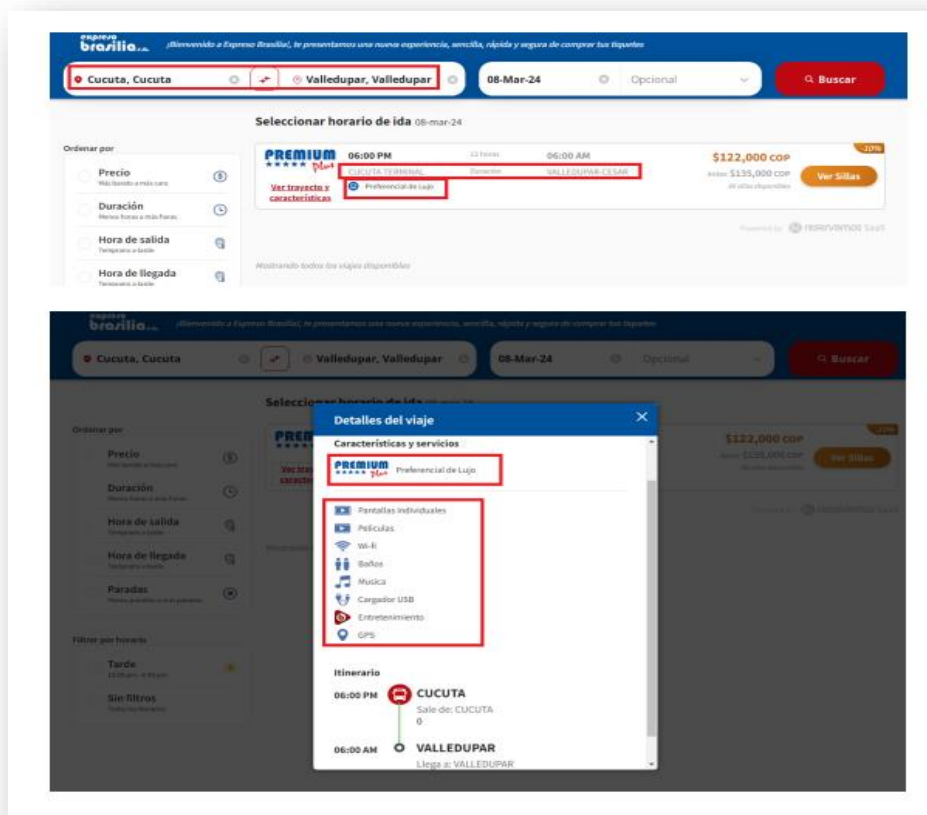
expreso brasilia s.a. ¡Bienvenido a Expreso Brasilia!, te presentamos una nueva experiencia, sencilla, rápida y segura de comprar tus tiquetes

Cucuta, Cucuta

Valledupar, Valledupar

08-Mar-24

Opcional

Buscar

Seleccionar horario de ida 08-mar-24

Ordenar por

Precio
Más barato a más caro

Duración
Menos horas a más horas

Hora de salida
Temprano a tarde

Hora de llegada
Temprano a tarde

PREMIUM Plus

06:00 PM

12 horas

06:00 AM

CUCUTA TERMINAL

Duración

VALLEDUPAR-CESAR

Ver trayecto y características

Preferencial de Lujo

-10%

$122,000 COP

Antes $135,000 COP

Ver Sillas

Powered by reservamos SaaS

Mostrando todos los viajes disponibles

expreso brasilia s.a. ¡Bienvenido a Expreso Brasilia!, te presentamos una nueva experiencia, sencilla, rápida y segura de comprar tus tiquetes

Cucuta, Cucuta

Valledupar, Valledupar

08-Mar-24

Opcional

Buscar

Seleccionar horario de ida

Ordenar por

Precio

Duración

Hora de salida

Hora de llegada

Paradas

Filtrar por horario

Tarde

Sin filtros

$122,000 COP

Antes $135,000 COP

Ver Sillas

-10%

Detalles del viaje

Características y servicios

PREMIUM Plus Preferencial de Lujo

Pantallas individuales

Peliculas

Wi-fi

Baños

Musica

Cargador USB

Entretenimiento

GPS

Itinerario

06:00 PM CUCUTA
Sale de: CUCUTA
0

06:00 AM VALLEDUPAR
Llega a: VALLEDUPAR